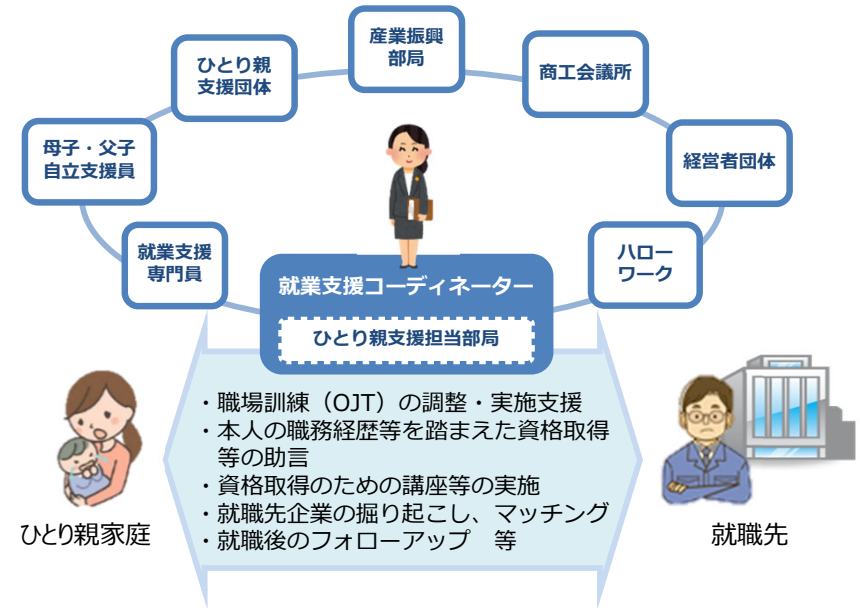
産業振興部局

ひとり親支援団体

商工会議所

母子・父子自立支援員

経営者団体

就業支援専門員

ハローワーク

就業支援コーディネーター

ひとり親支援担当部局

・職場訓練（OJT）の調整・実施支援
・本人の職務経歴等を踏まえた資格取得等の助言
・資格取得のための講座等の実施
・就職先企業の掘り起こし、マッチング
・就職後のフォローアップ　等

ひとり親家庭

就職先